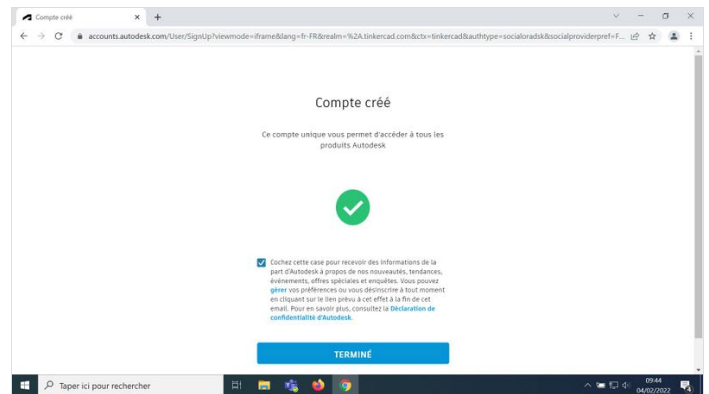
Compte créé

accounts.autodesk.com/User/SignUp?viewmode=iframe&lang=fr-FR&realm=%2A.tinkercad.com&ctx=tinkercad&authtype=socialoradsk&socialproviderpref=F...

Compte créé

Ce compte unique vous permet d'accéder à tous les produits Autodesk

Cochez cette case pour recevoir des informations de la part d'Autodesk à propos de nos nouveautés, tendances, événements, offres spéciales et enquêtes. Vous pouvez gérer vos préférences ou vous désinscrire à tout moment en cliquant sur le lien prévu à cet effet à la fin de cet email. Pour en savoir plus, consultez la Déclaration de confidentialité d'Autodesk.

TERMINÉ

Taper ici pour rechercher

09:44
04/02/2022